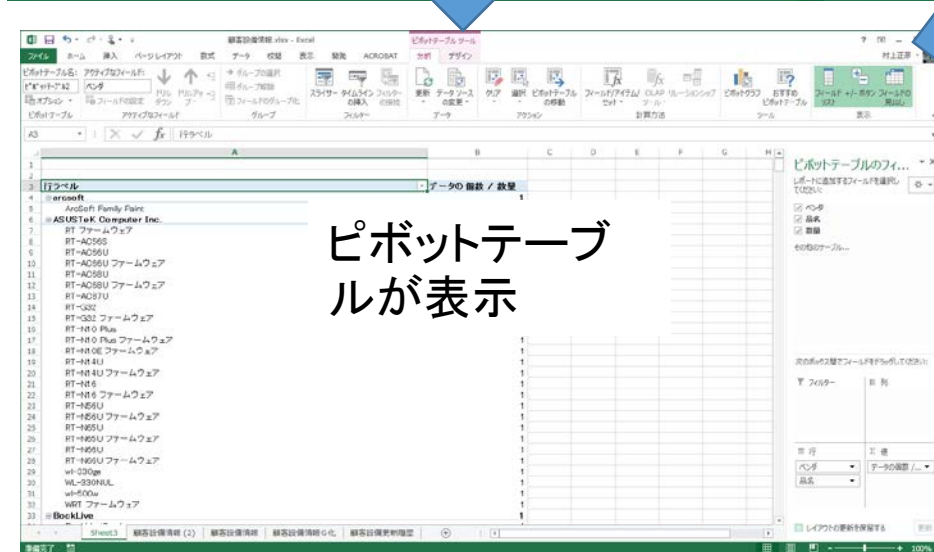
顧客設備情報.xlsx - Excel
ピボットテーブル ツール
? 村上正彦
ファイル ホーム 挿入 ページレイアウト 数式 データ 校閲 表示 開発 ACROBAT 分析 デザイン

ピボットテーブル名: アクティブなフィールド:
ピボットテーブル2 ベンダ
オプション フィールドの設定
ピボットテーブル アクティブなフィールド
グループの選択
グループ解除
フィールドのグループ化
グループ
スライサーの挿入 タイムラインの挿入 フィルターの接続
フィルター
更新 データソースの変更
データ
クリア 選択 ピボットテーブルの移動
アクション
フィールド/アイテム/セット OLAP ツール リレーションシップ
計算方法
ピボットグラフ おすすめピボットテーブル
ツール
フィールドリスト +/- ボタン フィールドの見出し
表示

A3 行ラベル

| | A | B |
|---|---|---|
| 3 | 行ラベル | データの個数 / 数量 |
| 4 | arcsoft | 1 |
| 5 | ArcSoft Family Paint | 1 |
| 6 | ASUSTeK Computer Inc. | |
| 7 | RT ファームウェア | |
| 8 | RT-AC56S | |
| 9 | RT-AC56U | |
| 10 | RT-AC56U ファームウェア | |
| 11 | RT-AC68U | |
| 12 | RT-AC68U ファームウェア | |
| 13 | RT-AC87U | |
| 14 | RT-G32 | |
| 15 | RT-G32 ファームウェア | |
| 16 | RT-N10 Plus | |
| 17 | RT-N10 Plus ファームウェア | 1 |
| 18 | RT-N10E ファームウェア | 1 |
| 19 | RT-N14U | 1 |
| 20 | RT-N14U ファームウェア | 1 |
| 21 | RT-N16 | 1 |
| 22 | RT-N16 ファームウェア | 1 |
| 23 | RT-N56U | 1 |
| 24 | RT-N56U ファームウェア | 1 |
| 25 | RT-N65U | 1 |
| 26 | RT-N65U ファームウェア | 1 |
| 27 | RT-N66U | 1 |
| 28 | RT-N66U ファームウェア | 1 |
| 29 | wl-330ge | 1 |
| 30 | WL-330NUL | 1 |
| 31 | wl-500w | 1 |
| 32 | WRT ファームウェア | 1 |
| 33 | BlockLive | |

ピボットテーブルが表示

ピボットテーブルのフィ...
レポートに追加するフィールドを選択してください:
ベンダ
品名
数量
その他のテーブル...
次のボックス間でフィールドをドラッグしてください:
フィルター
列
行
値
ベンダ
品名
データの個数 / ...
レイアウトの更新を保留する
更新

Sheet3 顧客設備情報 (2) 顧客設備情報 顧客設備情報G化 顧客設備更新履歴
準備完了
100%